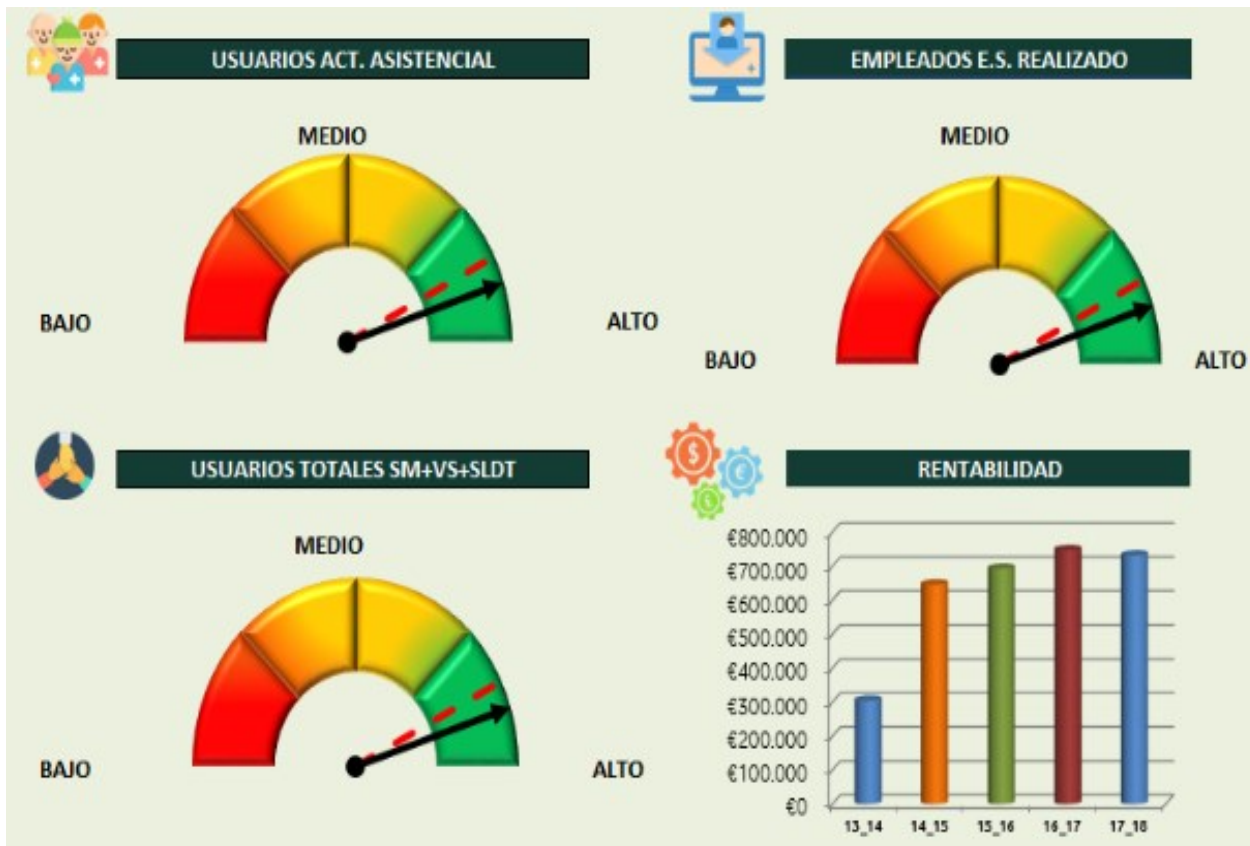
USUARIOS ACT. ASISTENCIAL

MEDIO

BAJO

ALTO

EMPLEADOS E.S. REALIZADO

MEDIO

BAJO

ALTO

USUARIOS TOTALES SM+VS+SLDT

MEDIO

BAJO

ALTO

RENTABILIDAD

€800.000
€700.000
€600.000
€500.000
€400.000
€300.000
€200.000
€100.000
€0

13_14
14_15
15_16
16_17
17_18